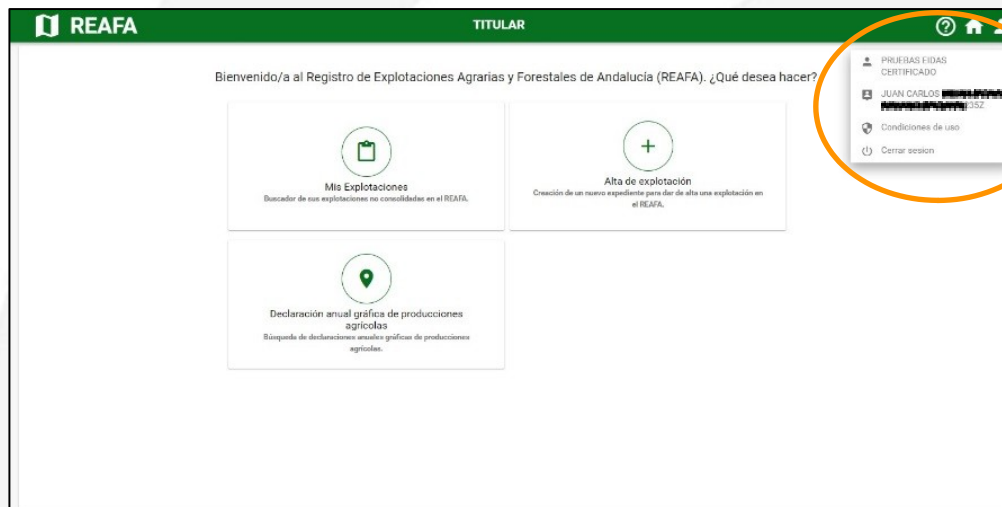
REAFA

TITULAR

PRUEBAS EIDAS CERTIFICADO

JUAN CARLOS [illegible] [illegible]35Z

Condiciones de uso

Cerrar sesion

Bienvenido/a al Registro de Explotaciones Agrarias y Forestales de Andalucía (REAFA). ¿Qué desea hacer?

Mis Explotaciones
Buscador de sus explotaciones no consolidadas en el REAFA.

Alta de explotación
Creación de un nuevo expediente para dar de alta una explotación en el REAFA.

Declaración anual gráfica de producciones agrícolas
Búsqueda de declaraciones anuales gráficas de producciones agrícolas.